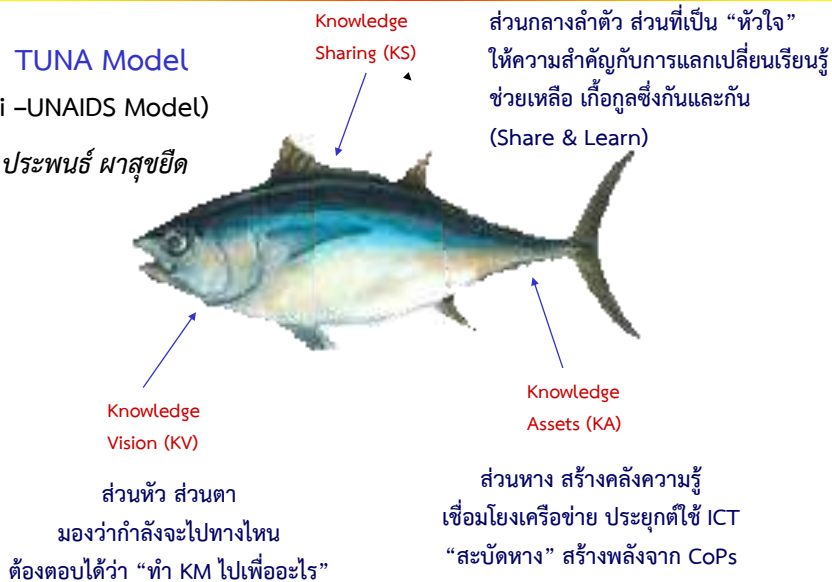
TUNA Model

i –UNAIDS Model)

ประพนธ์ ผาสุขยืด

Knowledge Sharing (KS)

ส่วนกลางลำตัว ส่วนที่เป็น “หัวใจ” ให้ความสำคัญกับการแลกเปลี่ยนเรียนรู้ ช่วยเหลือ เกื้อกูลซึ่งกันและกัน (Share & Learn)

Knowledge Vision (KV)

Knowledge Assets (KA)

ส่วนหัว ส่วนตา มองว่ากำลังจะไปทางไหน ต้องตอบได้ว่า “ทำ KM ไปเพื่ออะไร”

ส่วนหาง สร้างคลังความรู้ เชื่อมโยงเครือข่าย ประยุกต์ใช้ ICT “สะบัดหาง” สร้างพลังจาก CoPs